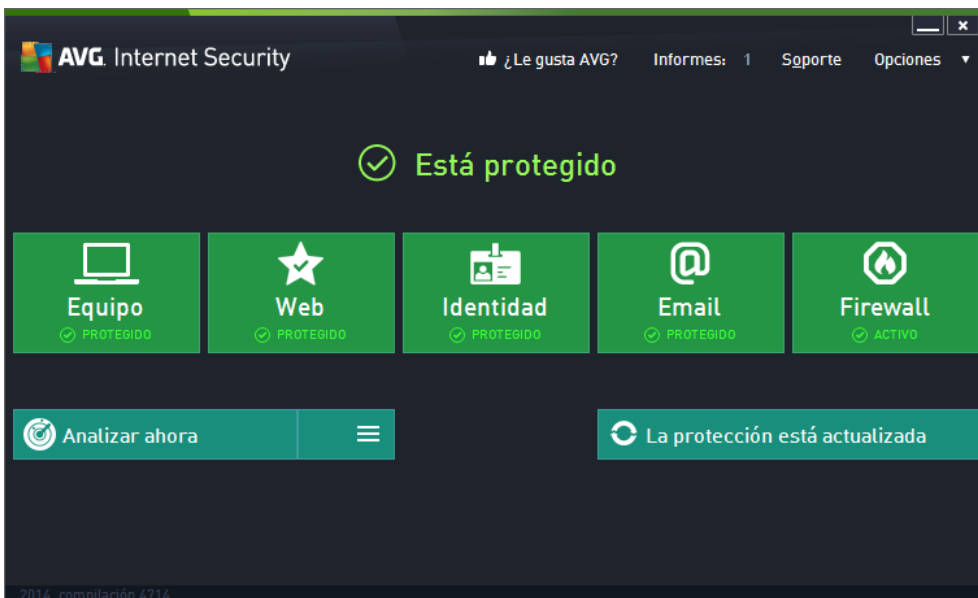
AVG. Internet Security

¿Le gusta AVG? Informes: 1 Soporte Opciones

Está protegido

Equipo
PROTEGIDO

Web
PROTEGIDO

Identidad
PROTEGIDO

Email
PROTEGIDO

Firewall
ACTIVO

Analizar ahora

La protección está actualizada

2014 compilación 4716